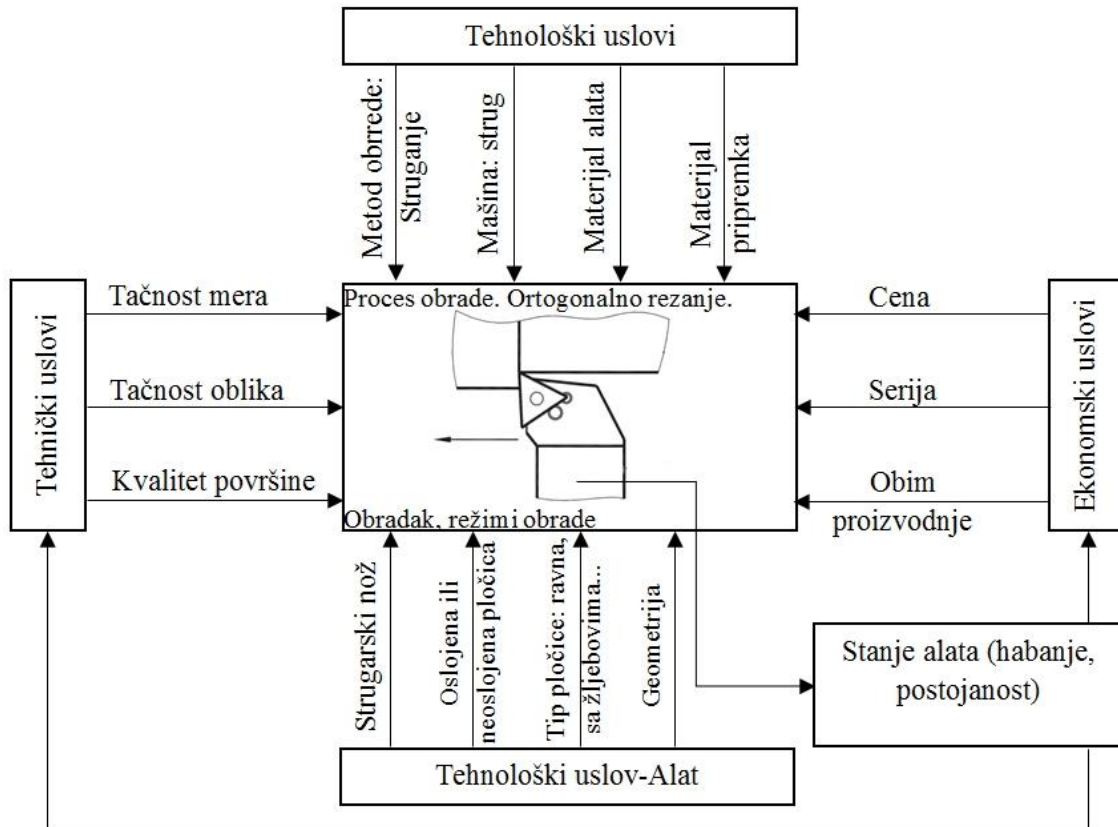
Tehnološki uslovi

Metod obrede: Struganje

Mašina: strug

Materijal alata

Materijal pripremka

Tehnički uslovi

Tačnost mera

Tačnost oblika

Kvalitet površine

Proces obrade. Ortogonalno rezanje.

Obradak, režimi obrade

Ekonomski uslovi

Cena

Serija

Obim proizvodnje

Strugarski nož

Oslojena ili neoslojena pločica

Tip pločice: ravna, sa žljebovima...

Geometrija

Stanje alata (habanje, postojanost)

Tehnološki uslov-Alat